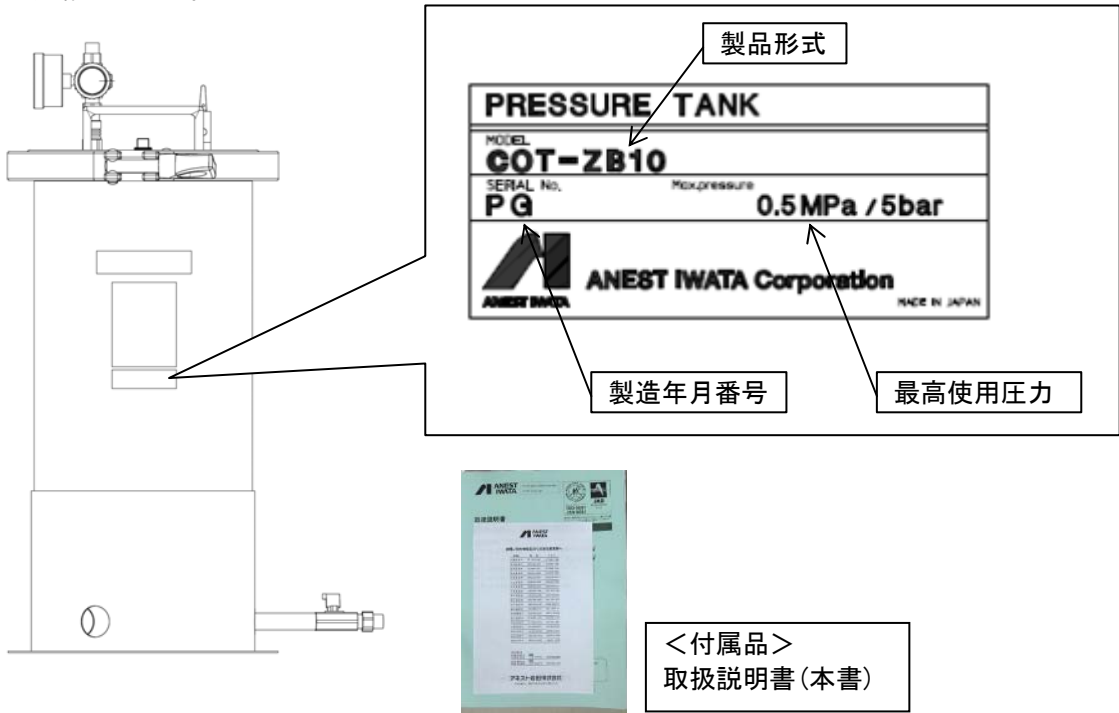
製品形式

PRESSURE TANK

MODEL
COT-ZB10

SERIAL No.
PG

Max.pressure
0.5MPa /5bar

ANEST IWATA

ANEST IWATA Corporation

MADE IN JAPAN

製造年月番号

最高使用圧力

ANEST IWATA

取扱説明書

ANEST IWATA

アネスト岩田株式会社

<付属品>
取扱説明書(本書)